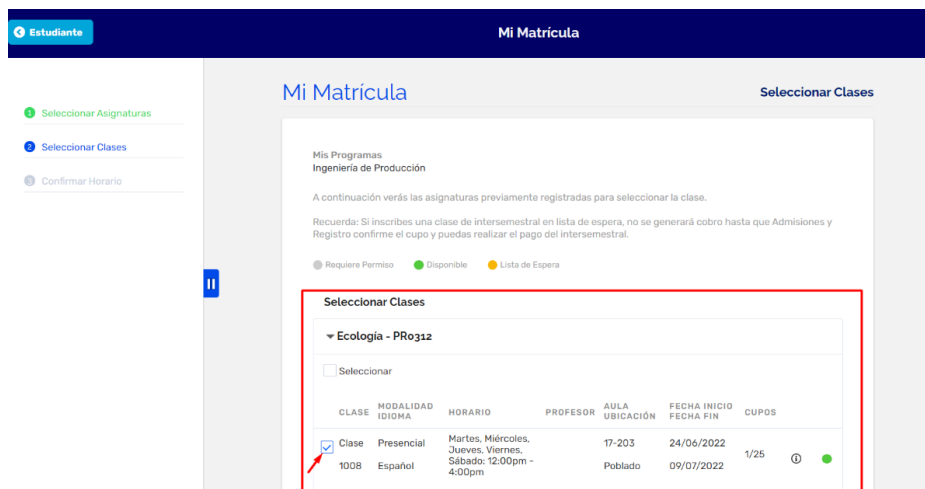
Estudiante

Mi Matrícula

1 Seleccionar Asignaturas
2 Seleccionar Clases
3 Confirmar Horario

Mi Matricula

Seleccionar Clases

Mis Programas
Ingeniería de Producción

A continuación verás las asignaturas previamente registradas para seleccionar la clase.

Recuerda: Si inscribes una clase de intersemestral en lista de espera, no se generará cobro hasta que Admisiones y Registro confirme el cupo y puedas realizar el pago del intersemestral.

Requiere Permiso Disponible Lista de Espera

Seleccionar Clases

Ecología - PR0312

Seleccionar

| CLASE | MODALIDAD IDIOMA | HORARIO | PROFESOR | AULA UBICACIÓN | FECHA INICIO FECHA FIN | CUPOS |
|---|---|---|---|---|---|---|
| Clase 1008 | Presencial Español | Martes, Miércoles, Jueves, Viernes, Sábado: 12:00pm - 4:00pm | | 17-203 Poblado | 24/06/2022 09/07/2022 | 1/25 |